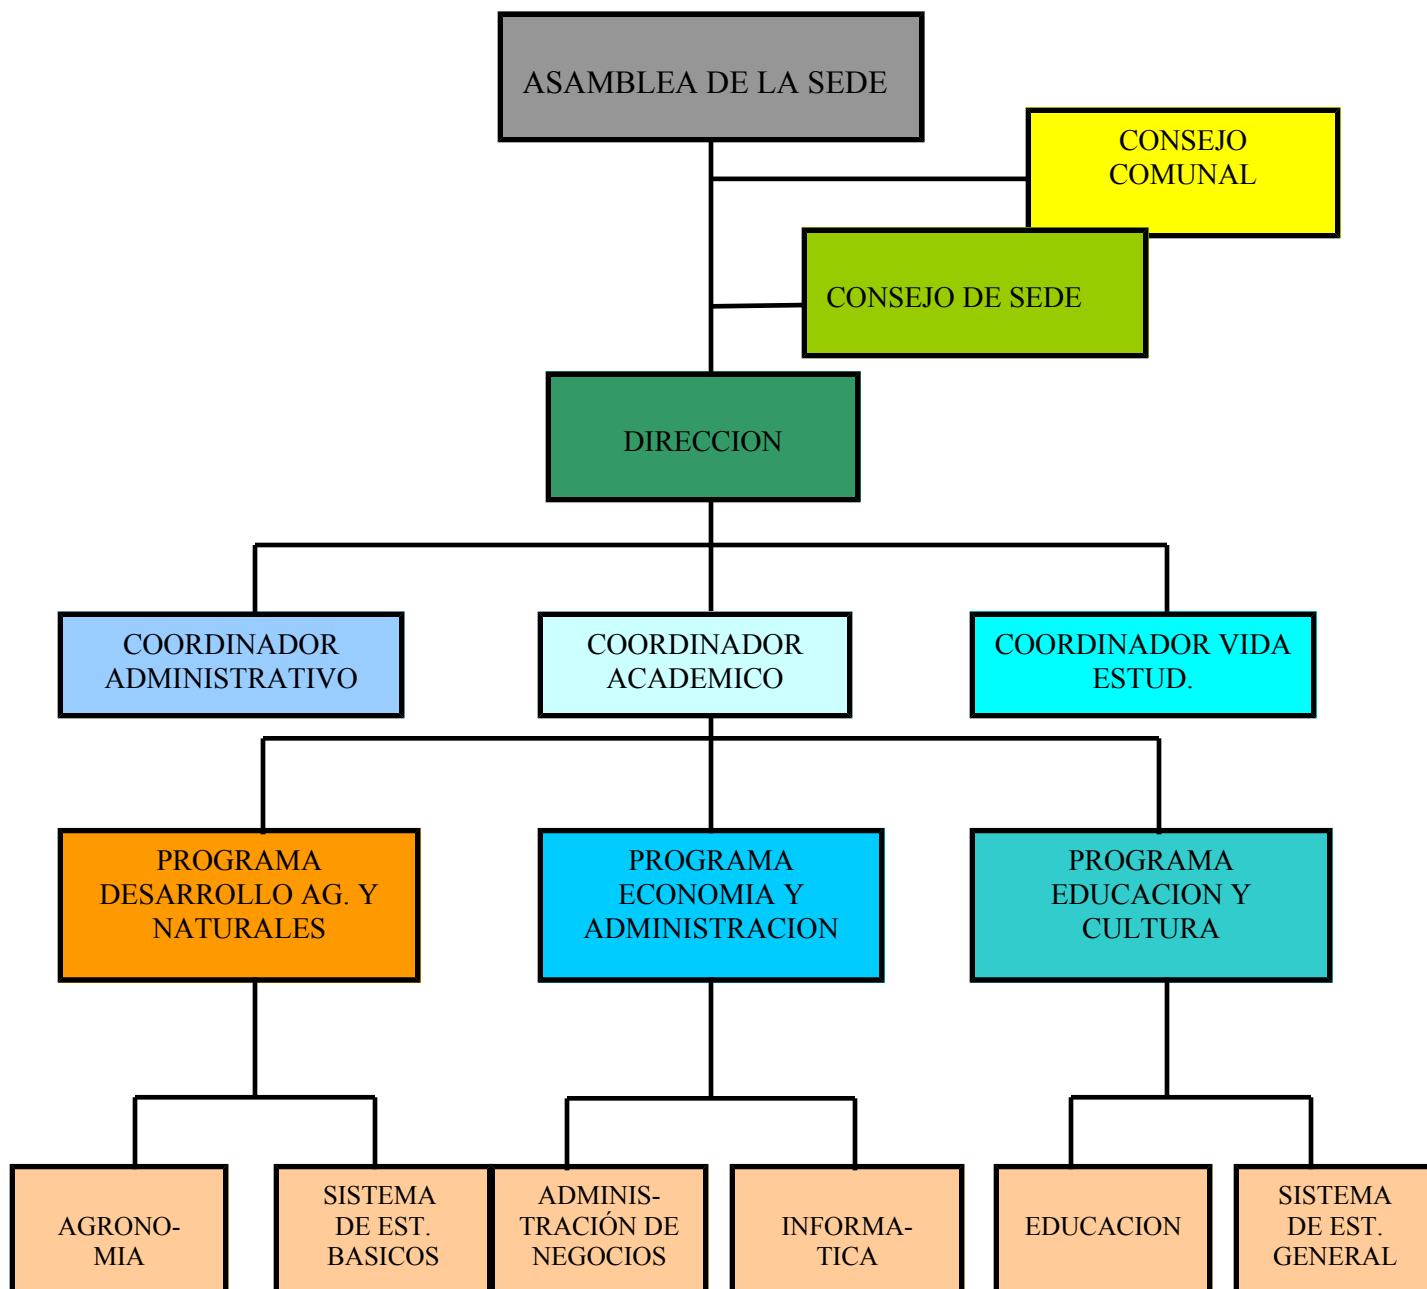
ASAMBLEA DE LA SEDE

CONSEJO COMUNAL

CONSEJO DE SEDE

DIRECCION

COORDINADOR ADMINISTRATIVO

COORDINADOR ACADEMICO

COORDINADOR VIDA ESTUD.

PROGRAMA DESARROLLO AG. Y NATURALES

PROGRAMA ECONOMIA Y ADMINISTRACION

PROGRAMA EDUCACION Y CULTURA

AGRONOMIA

SISTEMA DE EST. BASICOS

ADMINISTRACIÓN DE NEGOCIOS

INFORMATICA

EDUCACION

SISTEMA DE EST. GENERAL